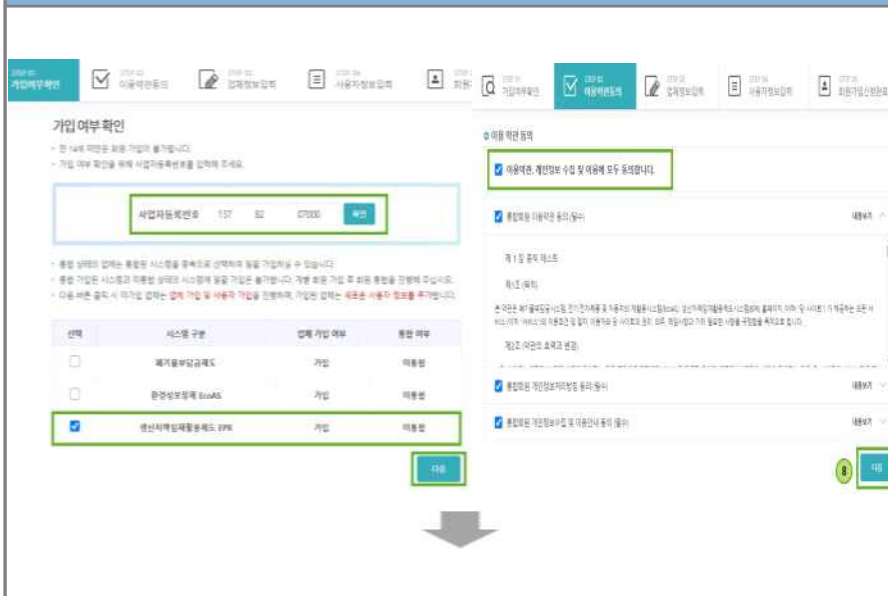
STEP 01 가입여부확인 | STEP 02 이용약관동의 | STEP 03 업체정보입력 | STEP 04 사용자정보입력 | STEP 05 회원

가입 여부 확인

· 만 14세 미만은 회원 가입이 불가합니다.
· 가입 여부 확인을 위해 사업자등록번호를 입력해 주세요.

사업자등록번호 137 82 07000 확인

· 통합 상태의 업체는 통합된 시스템을 중복으로 선택하여 일괄 가입하실 수 있습니다.
· 통합 가입된 시스템과 미통합 상태의 시스템에 일괄 가입은 불가합니다. 개별 회원 가입 후 회원 통합을 진행해 주십시오.
· 다음 버튼 클릭 시 미가입 업체는 업체 가입 및 사용자 가입을 진행하며, 가입된 업체는 새로운 사용자 정보를 추가합니다.

| 선택 | 시스템 구분 | 업체 가입 여부 | 통합 여부 |
|---|---|---|---|
| ☐ | 폐기물부담금제도 | 가입 | 미통합 |
| ☐ | 환경성보장제 EcoAS | 가입 | 미통합 |
| ☑ | 생산자책임재활용제도 EPR | 가입 | 미통합 |

다음

STEP 01 가입여부확인 | STEP 02 이용약관동의 | STEP 03 업체정보입력 | STEP 04 사용자정보입력 | STEP 05 회원가입신청완료

이용 약관 동의

☑ 이용약관, 개인정보 수집 및 이용에 모두 동의합니다.

☑ 통합회원 이용약관 동의(필수) 내용보기

제 1 장 총칙 제1조
제1조 (목적)
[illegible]
제2조 (약관의 효력과 변경)

☑ 통합회원 개인정보처리방침 동의(필수) 내용보기

☑ 통합회원 개인정보수집 및 이용안내 동의 (필수) 내용보기

8 다음